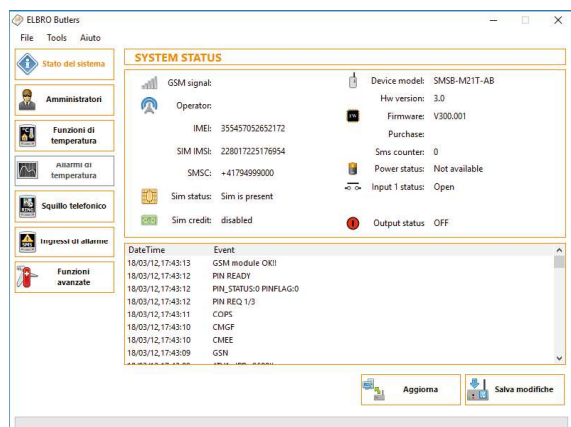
ELBRO Butlers

File Tools Aiuto

Stato del sistema

Amministratori

Funzioni di temperatura

Allarmi di temperatura

Squillo telefonico

Ingressi di allarme

Funzioni avanzate

SYSTEM STATUS

GSM signal:

Operator:

IMEI: 355457052652172

SIM IMSI: 228017225176954

SMSC: +41794999000

Sim status: Sim is present

Sim credit: disabled

Device model: SMSB-M21T-AB

Hw version: 3.0

Firmware: V300.001

Purchase:

Sms counter: 0

Power status: Not available

Input 1 status: Open

Output status OFF

| DateTime | Event |
|---|---|
| 18/03/12,17:43:13 | GSM module OK!! |
| 18/03/12,17:43:12 | PIN READY |
| 18/03/12,17:43:12 | PIN_STATUS:0 PINFLAG:0 |
| 18/03/12,17:43:12 | PIN REQ 1/3 |
| 18/03/12,17:43:11 | COPS |
| 18/03/12,17:43:10 | CMGF |
| 18/03/12,17:43:10 | CMEE |
| 18/03/12,17:43:09 | GSN |

Aggiorna

Salva modifiche